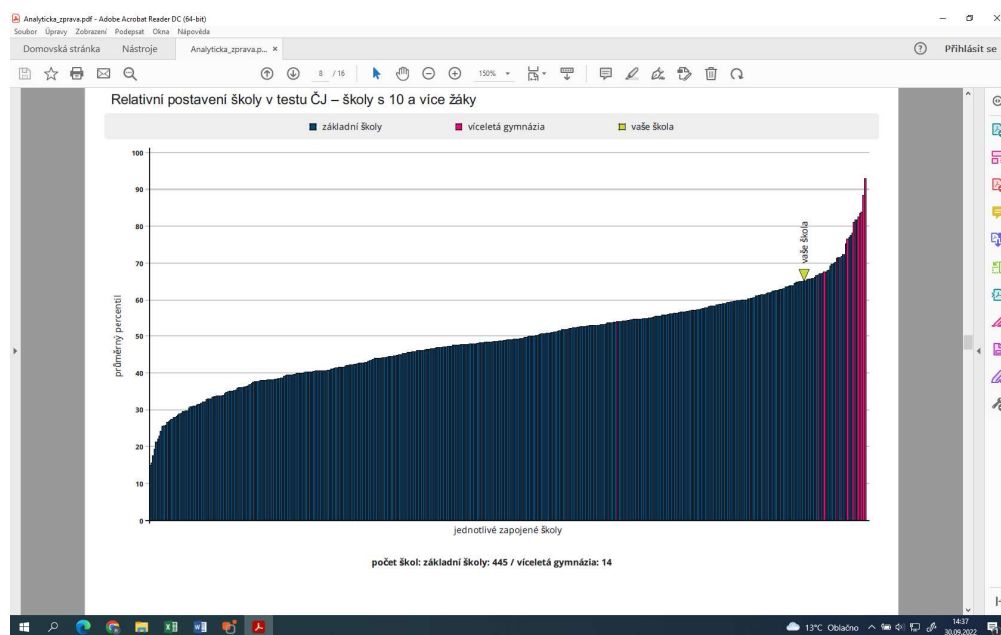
Analyticka_zprava.pdf - Adobe Acrobat Reader DC (64-bit)
Soubor Úpravy Zobrazení Podepsat Okna Nápověda
Domovská stránka Nástroje Analyticka_zprava.p... ×
Přihlásit se
8 / 16 150%

Relativní postavení školy v testu ČJ – školy s 10 a více žáky

základní školy víceletá gymnázia vaše škola

100
90
80
70
60
50
40
30
20
10
0

průměrný percentil

vaše škola

jednotlivé zapojené školy

počet škol: základní školy: 445 / víceletá gymnázia: 14

13°C Oblačno 14:37 30.09.2022